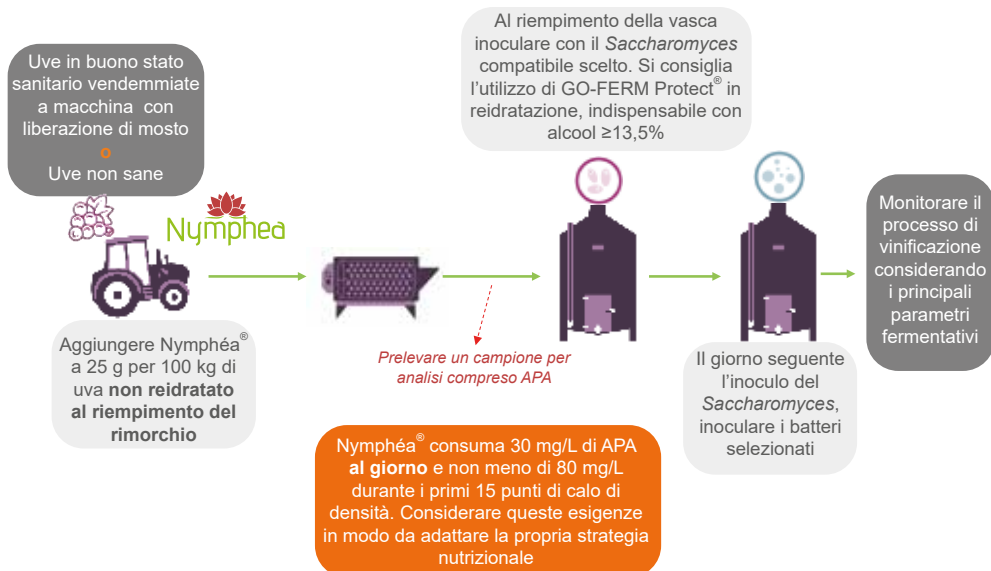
Uve in buono stato sanitario vendemmiate a macchina con liberazione di mosto
o
Uve non sane

Nymphea

Aggiungere Nymphéa® a 25 g per 100 kg di uva **non reidratato al riempimento del rimorchio**

*Prelevare un campione per analisi compreso APA*

Nymphéa® consuma 30 mg/L di APA **al giorno** e non meno di 80 mg/L durante i primi 15 punti di calo di densità. Considerare queste esigenze in modo da adattare la propria strategia nutrizionale

Al riempimento della vasca inoculare con il *Saccharomyces* compatibile scelto. Si consiglia l'utilizzo di GO-FERM Protect® in reidratazione, indispensabile con alcool ≥13,5%

Il giorno seguente l'inoculo del *Saccharomyces*, inoculare i batteri selezionati

Monitorare il processo di vinificazione considerando i principali parametri fermentativi